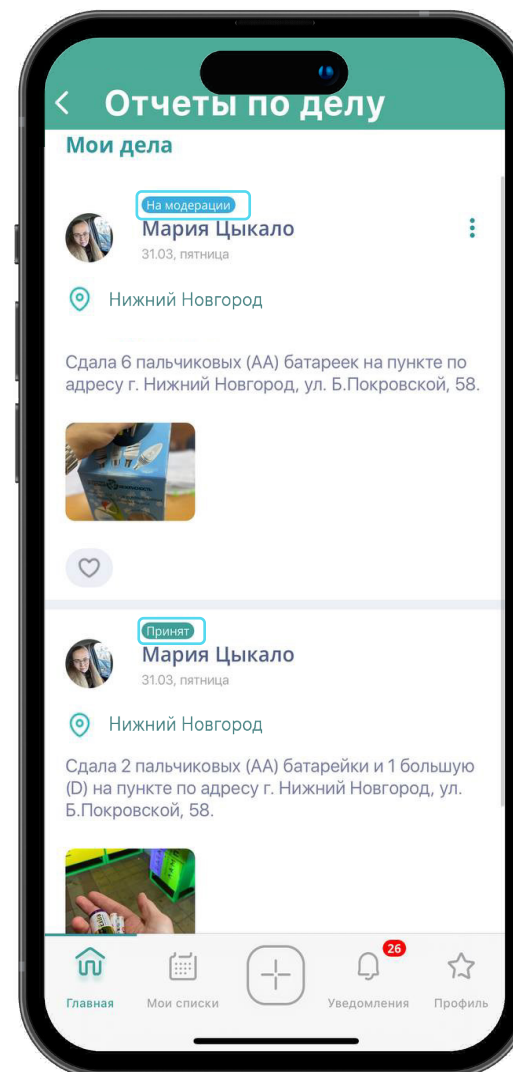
< Отчеты по делу

Мои дела

На модерации
Мария Цыкало
31.03, пятница

Нижний Новгород

Сдала 6 пальчиковых (АА) батареек на пункте по адресу г. Нижний Новгород, ул. Б.Покровской, 58.

Принят
Мария Цыкало
31.03, пятница

Нижний Новгород

Сдала 2 пальчиковых (АА) батарейки и 1 большую (D) на пункте по адресу г. Нижний Новгород, ул. Б.Покровской, 58.

Главная
Мои списки
26
Уведомления
Профиль